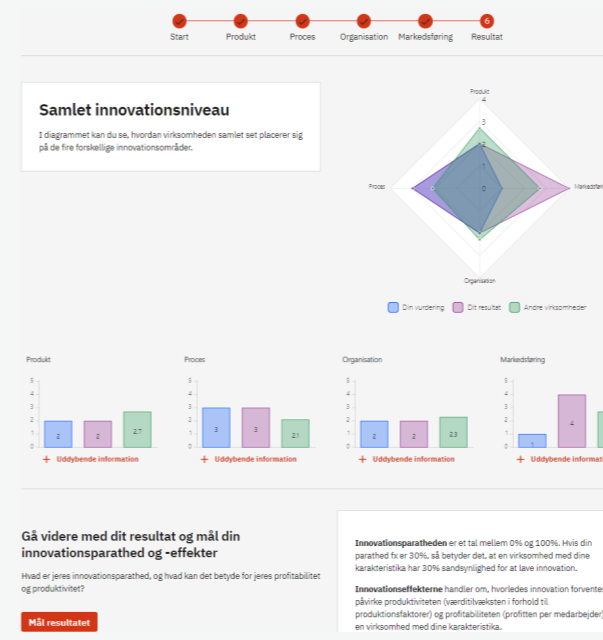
Start Produkt Proces Organisation Markedsføring 6 Resultat

Samlet innovationsniveau

I diagrammet kan du se, hvordan virksomheden samlet set placerer sig på de fire forskellige innovationsområder.

Produkt
4
3
2
1
0
Proces
Markedsføring
Organisation

Din vurdering Dit resultat Andre virksomheder

Produkt
5
4
3
2
1
0
2 2 2.7
+ Uddybende information

Proces
5
4
3
2
1
0
3 3 2.1
+ Uddybende information

Organisation
5
4
3
2
1
0
2 2 2.3
+ Uddybende information

Markedsføring
5
4
3
2
1
0
1 4
+ Uddybende information

Gå videre med dit resultat og mål din innovationsparathed og -effekter

Hvad er jeres innovationsparathed, og hvad kan det betyde for jeres profitabilitet og produktivitet?

Mål resultatet

Innovationsparatheden er et tal mellem 0% og 100%. Hvis din parathed fx er 30%, så betyder det, at en virksomhed med dine karakteristika har 30% sandsynlighed for at lave innovation.

Innovationseffekterne handler om, hvorledes innovation forvente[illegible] påvirke produktiviteten (værditilvæksten i forhold til produktionsfaktorer) og profitabiliteten (profitten per medarbejder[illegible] en virksomhed med dine karakteristika.